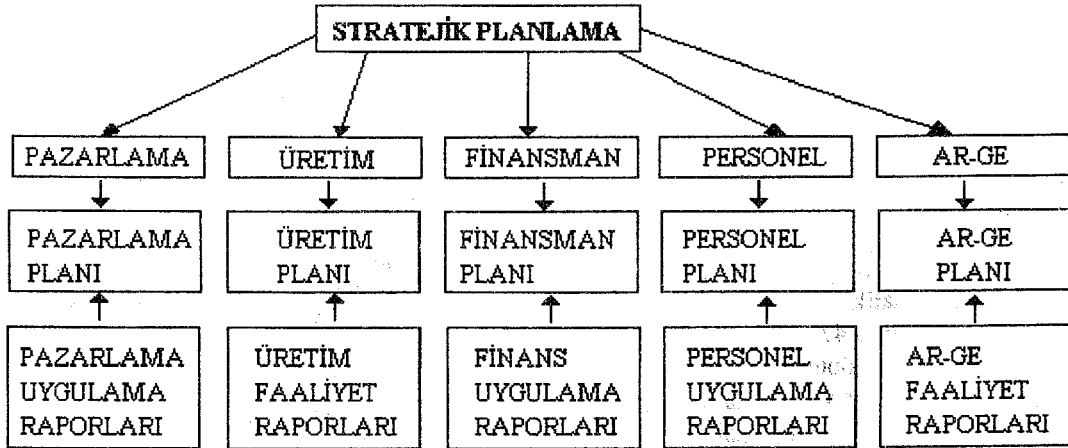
STRATEJİK PLANLAMA

PAZARLAMA

PAZARLAMA PLANI

PAZARLAMA UYGULAMA RAPORLARI

ÜRETİM

ÜRETİM PLANI

ÜRETİM FAALİYET RAPORLARI

FİNANSMAN

FİNANSMAN PLANI

FİNANS UYGULAMA RAPORLARI

PERSONEL

PERSONEL PLANI

PERSONEL UYGULAMA RAPORLARI

AR-GE

AR-GE PLANI

AR-GE FAALİYET RAPORLARI